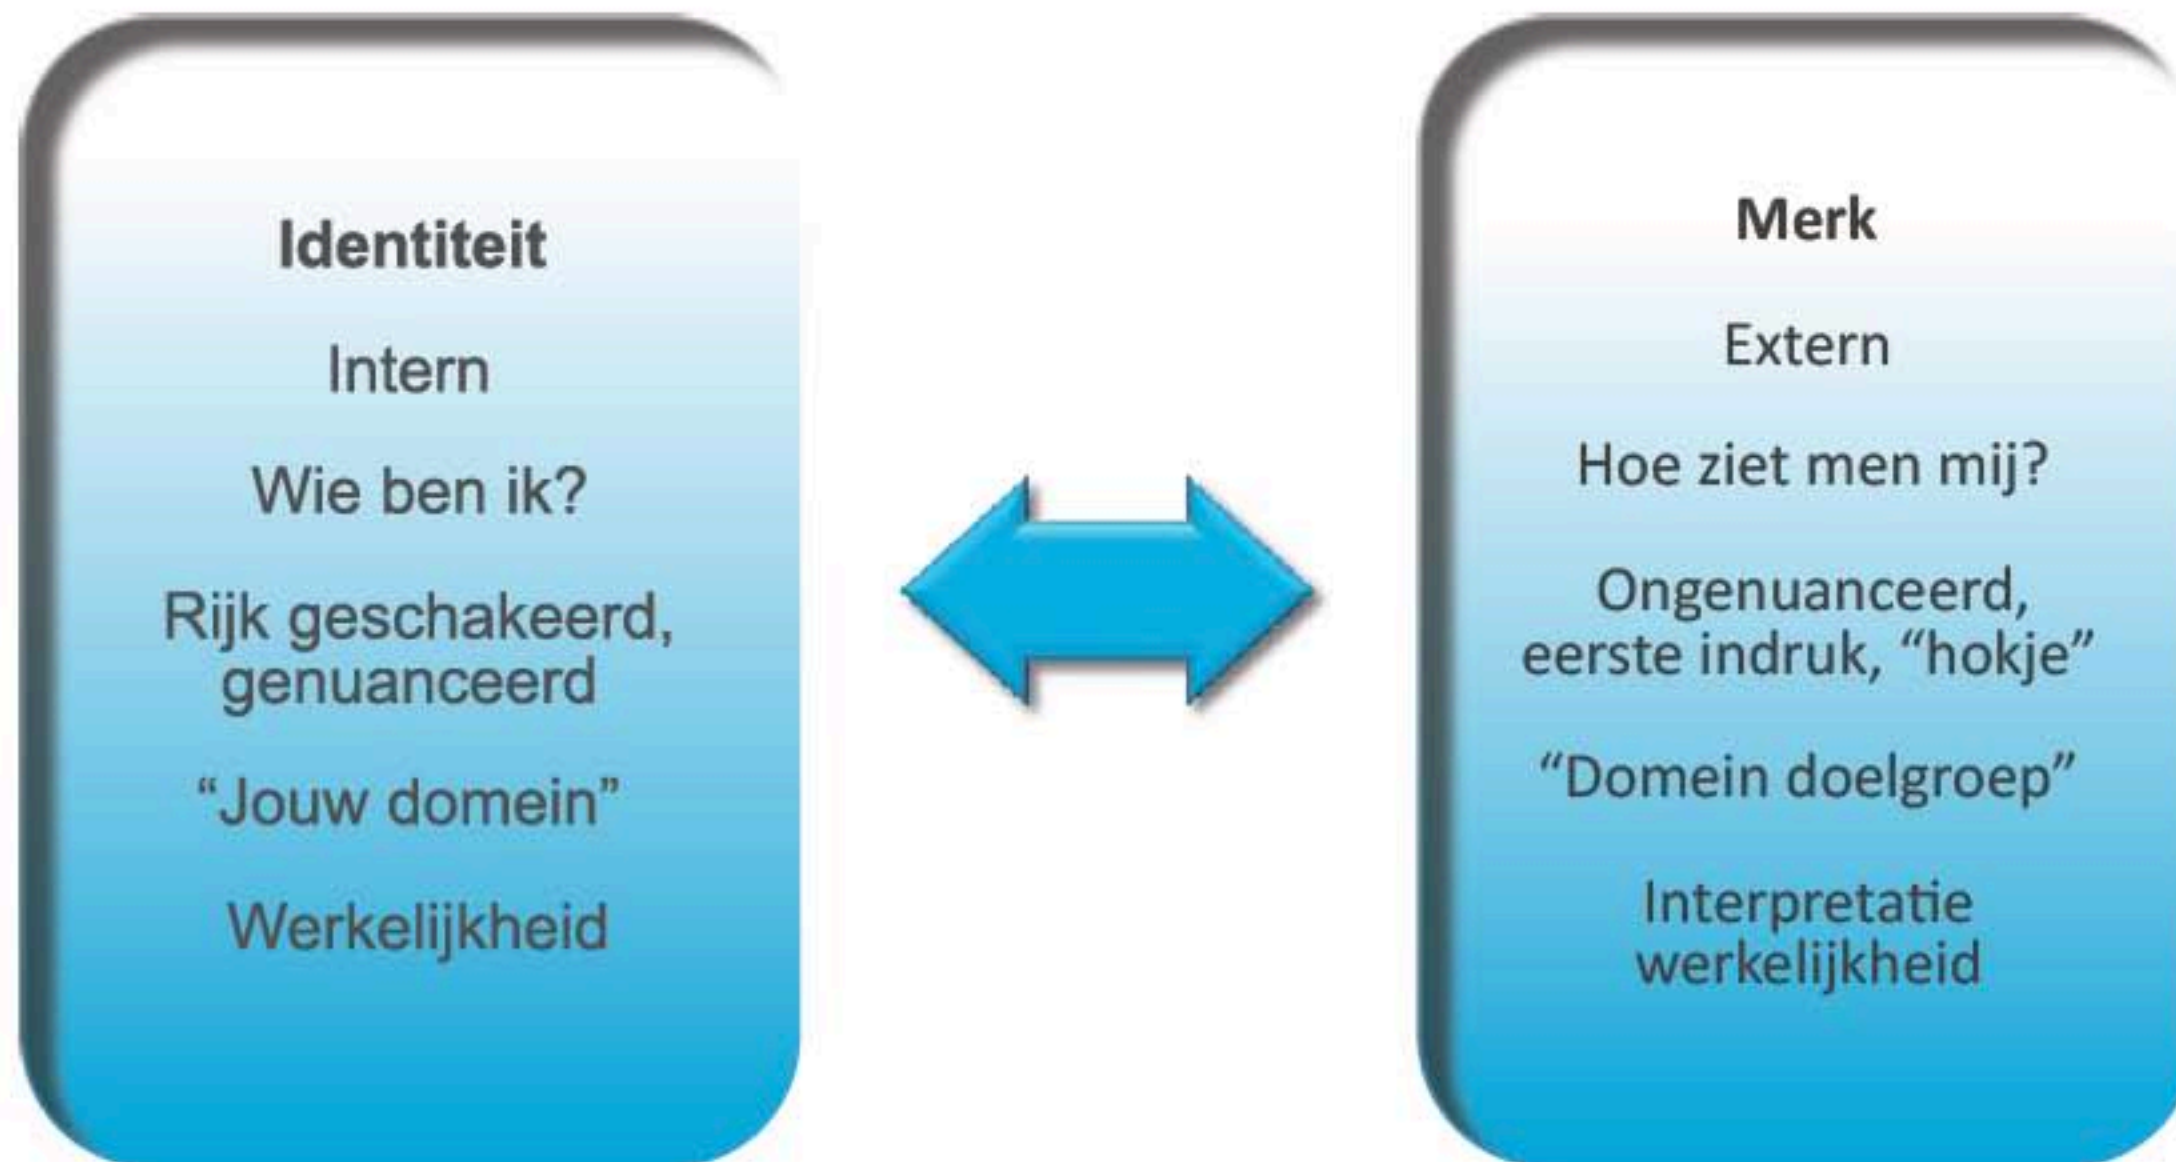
Identiteit

Intern

Wie ben ik?

Rijk geschakeerd, genuanceerd

“Jouw domein”

Werkelijkheid

Merk

Extern

Hoe ziet men mij?

Ongenuanceerd, eerste indruk, “hokje”

“Domein doelgroep”

Interpretatie werkelijkheid